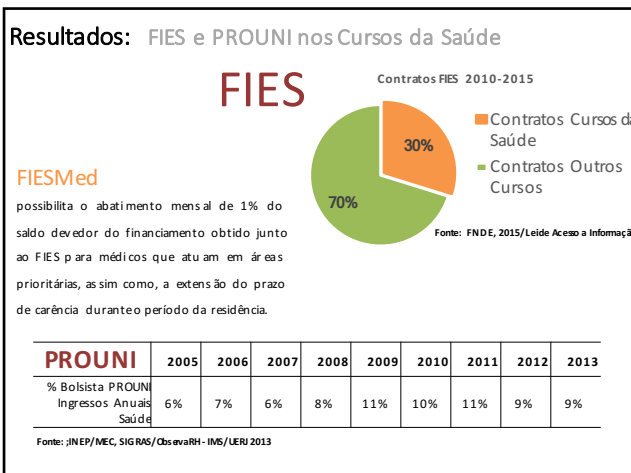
Resultados: FIES e PROUNI nos Cursos da Saúde

FIES

Contratos FIES 2010-2015

30%

70%

Contratos Cursos da Saúde

Contratos Outros Cursos

Fonte: FNDE, 2015/Lei de Acesso a Informação

FIESMed

possibilita o abatimento mensal de 1% do saldo devedor do financiamento obtido junto ao FIES para médicos que atuam em áreas prioritárias, assim como, a extensão do prazo de carência durante o período da residência.

| PROUNI | 2005 | 2006 | 2007 | 2008 | 2009 | 2010 | 2011 | 2012 | 2013 |
|---|---|---|---|---|---|---|---|---|---|
| % Bolsista PROUNI Ingressos Anuais Saúde | 6% | 7% | 6% | 8% | 11% | 10% | 11% | 9% | 9% |

Fonte: ;INEP/MEC, SIGRAS/ObservaRH - IMS/UERJ 2013